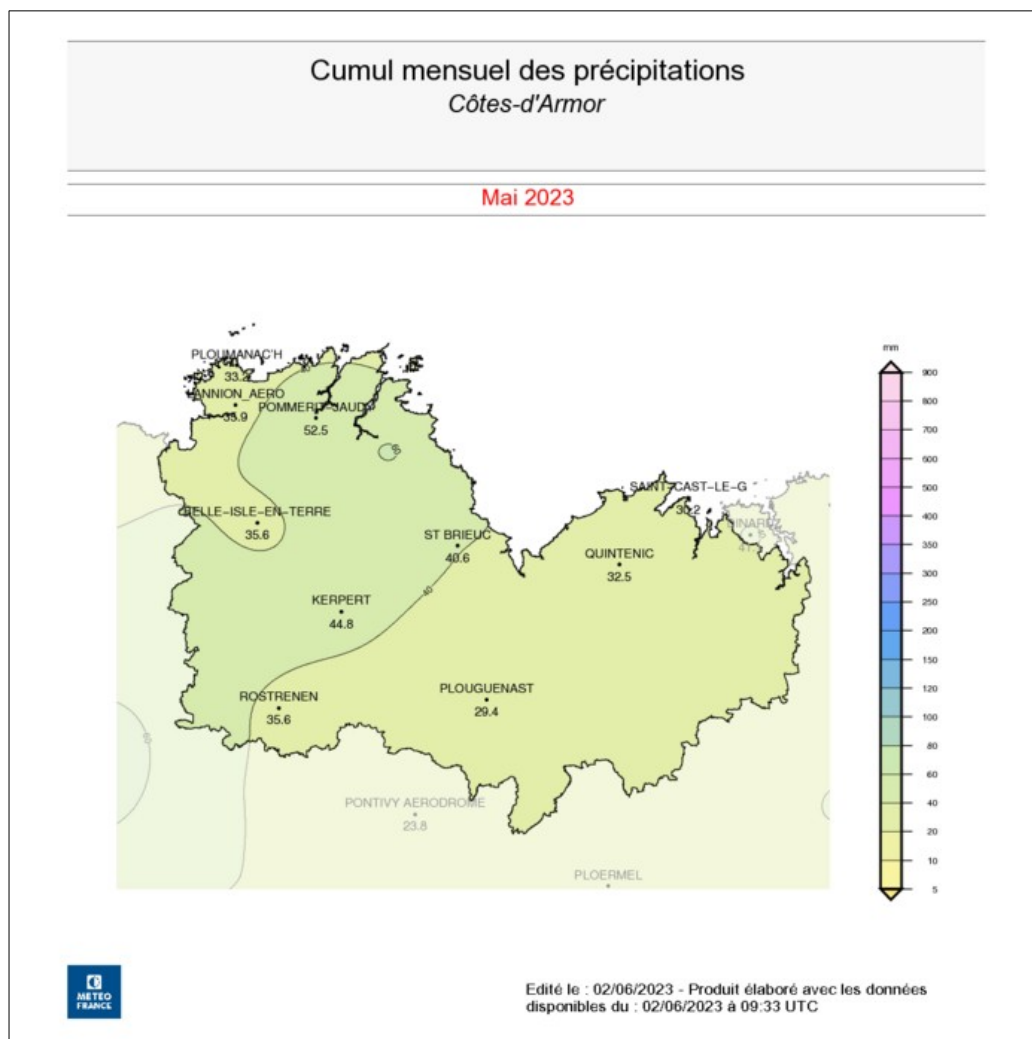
Cumul mensuel des précipitations
Côtes-d'Armor

Mai 2023

PLOUMANAC'H
33.2
LANNION_AERO
35.9
POMMERIT-JAUDY
52.5
BELLE-ISLE-EN-TERRE
35.6
ST BRIEUC
40.6
SAINT-CAST-LE-G
30.2
DINARD
41.5
QUINTENIC
32.5
KERPERT
44.8
ROSTRENEN
35.6
PLOUGUENAST
29.4
PONTIVY AERODROME
23.8
PLOERMEL
40
50

mm
900
800
700
600
500
400
350
300
250
200
150
120
100
80
60
40
20
10
5

METEO FRANCE

Edité le : 02/06/2023 - Produit élaboré avec les données disponibles du : 02/06/2023 à 09:33 UTC